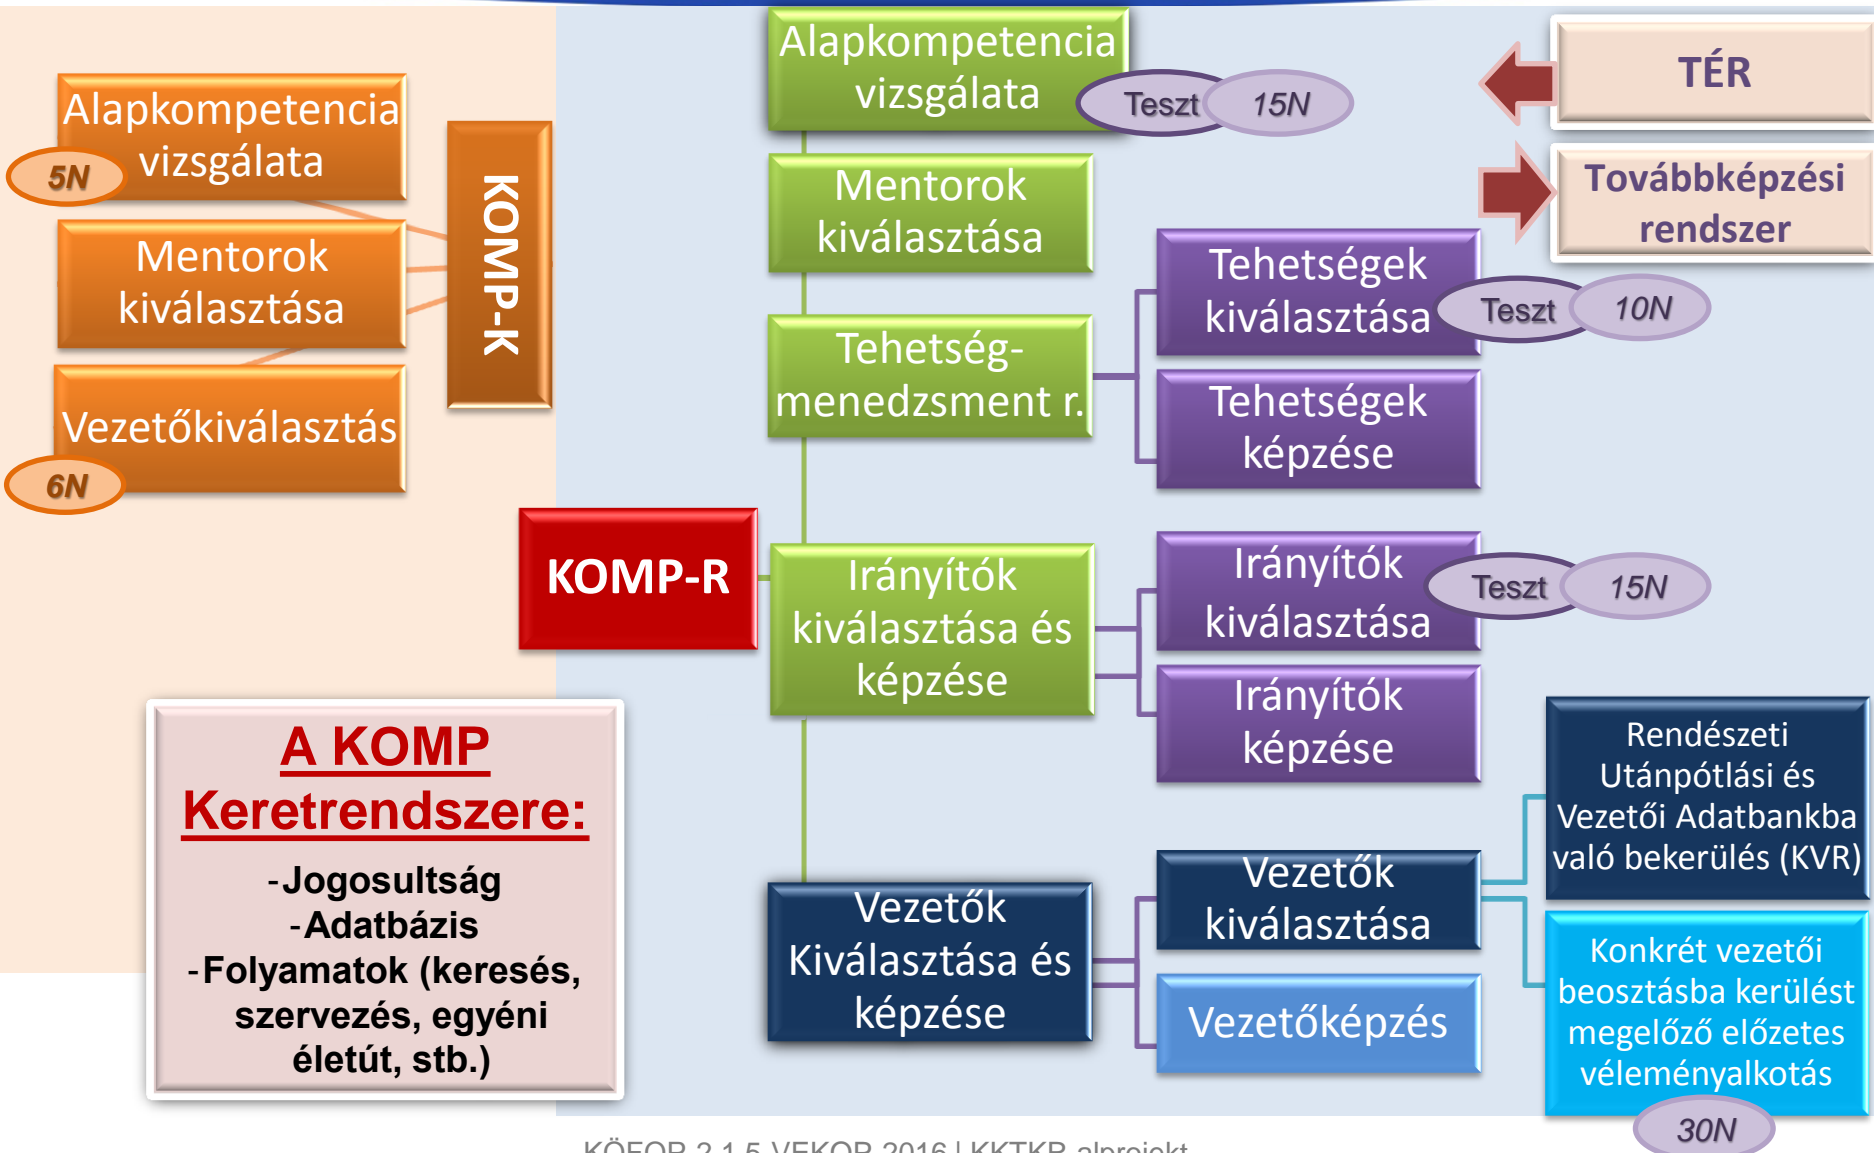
Alapkompetencia vizsgálata

5N

Mentorok kiválasztása

Vezetőkiválasztás

6N

KOMP-K

Alapkompetencia vizsgálata

Teszt

15N

TÉR

Továbbképzési rendszer

Mentorok kiválasztása

Tehetség-menedzsment r.

Tehetségek kiválasztása

Teszt

10N

Tehetségek képzése

KOMP-R

Irányítók kiválasztása és képzése

Irányítók kiválasztása

Teszt

15N

Irányítók képzése

A KOMP Keretrendszere:

-Jogosultság
-Adatbázis
-Folyamatok (keresés, szervezés, egyéni életút, stb.)

Vezetők Kiválasztása és képzése

Vezetők kiválasztása

Vezetőképzés

Rendészeti Utánpótlási és Vezetői Adatbankba való bekerülés (KVR)

Konkrét vezetői beosztásba kerülést megelőző előzetes véleményalkotás

30N

KÖFOP 2.1.5 VEKOP 2016 | KKTKR alprojekt